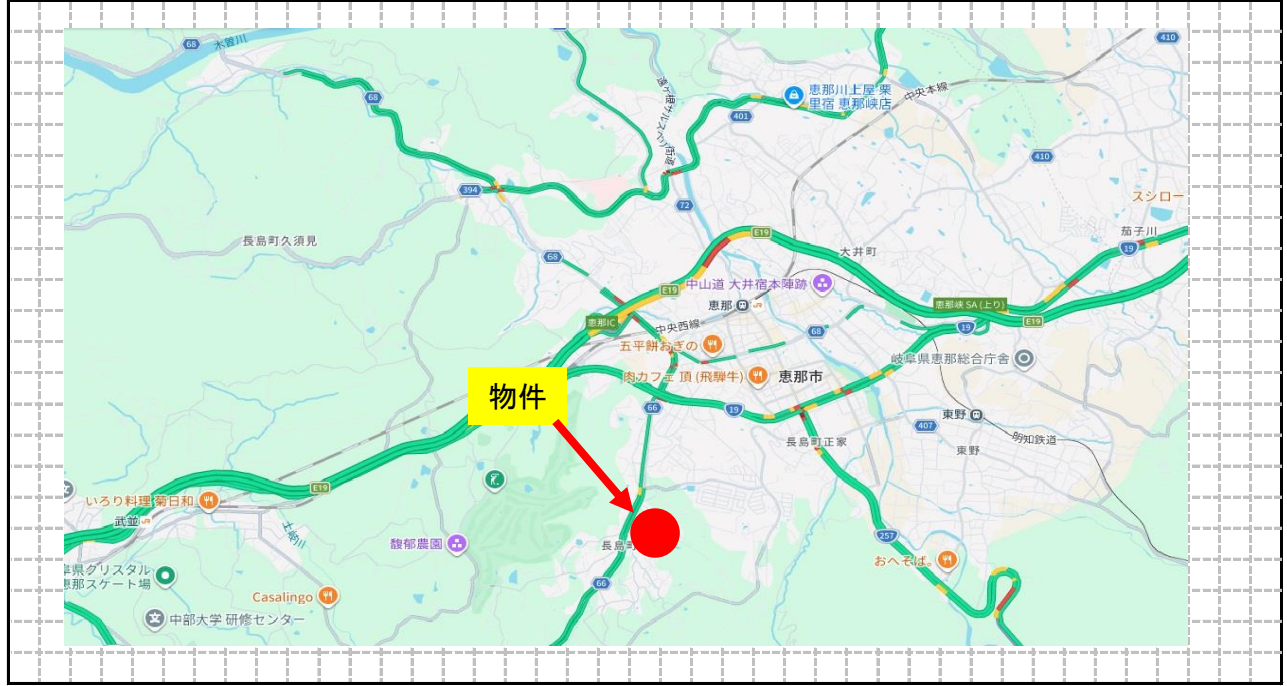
68
木曽川
68
401
恵那川上屋 栗里宿 恵那峡店
中央本線
410
410
394
72
スシロー
長島町久須見
E19
大井町
茄子川
19
68
中山道 大井宿本陣跡
E19
恵那
恵那峡 SA (上り)
E19
恵那IC
中央西線
68
19
五平餅おぎの
岐阜県恵那総合庁舎
肉カフェ 頂 (飛騨牛)
恵那市
物件
66
19
東野
407
明知鉄道
長島町正家
東野
E19
いろり料理 菊日和
武並
257
酸郁農園
長島町
岐阜県クリスタル恵那スケート場
おへそばし
66
Casalingo
中部大学 研修センター